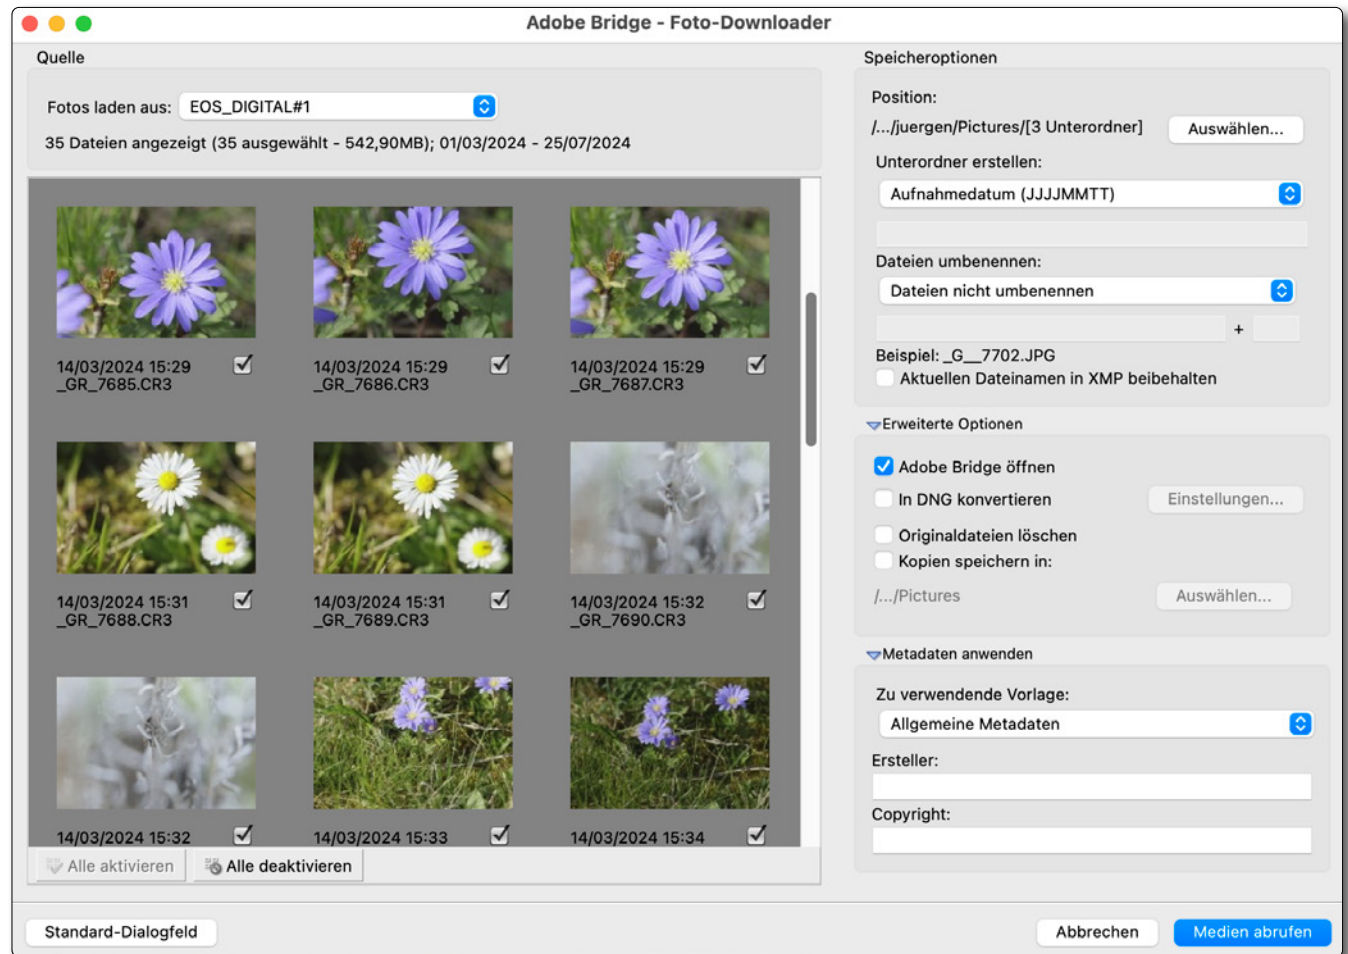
Adobe Bridge - Foto-Downloader

Quelle

Fotos laden aus: EOS_DIGITAL#1

35 Dateien angezeigt (35 ausgewählt - 542,90MB); 01/03/2024 - 25/07/2024

14/03/2024 15:29 _GR_7685.CR3

14/03/2024 15:29 _GR_7686.CR3

14/03/2024 15:29 _GR_7687.CR3

14/03/2024 15:31 _GR_7688.CR3

14/03/2024 15:31 _GR_7689.CR3

14/03/2024 15:32 _GR_7690.CR3

14/03/2024 15:32

14/03/2024 15:33

14/03/2024 15:34

Alle aktivieren

Alle deaktivieren

Speicheroptionen

Position:

/.../juergen/Pictures/[3 Unterordner]

Auswählen...

Unterordner erstellen:

Aufnahmedatum (JJJJMMTT)

Dateien umbenennen:

Dateien nicht umbenennen

+

Beispiel: _G__7702.JPG

Aktuellen Dateinamen in XMP beibehalten

Erweiterte Optionen

Adobe Bridge öffnen

In DNG konvertieren

Einstellungen...

Originaldateien löschen

Kopien speichern in:

/.../Pictures

Auswählen...

Metadaten anwenden

Zu verwendende Vorlage:

Allgemeine Metadaten

Ersteller:

Copyright:

Standard-Dialogfeld

Abbrechen

Medien abrufen